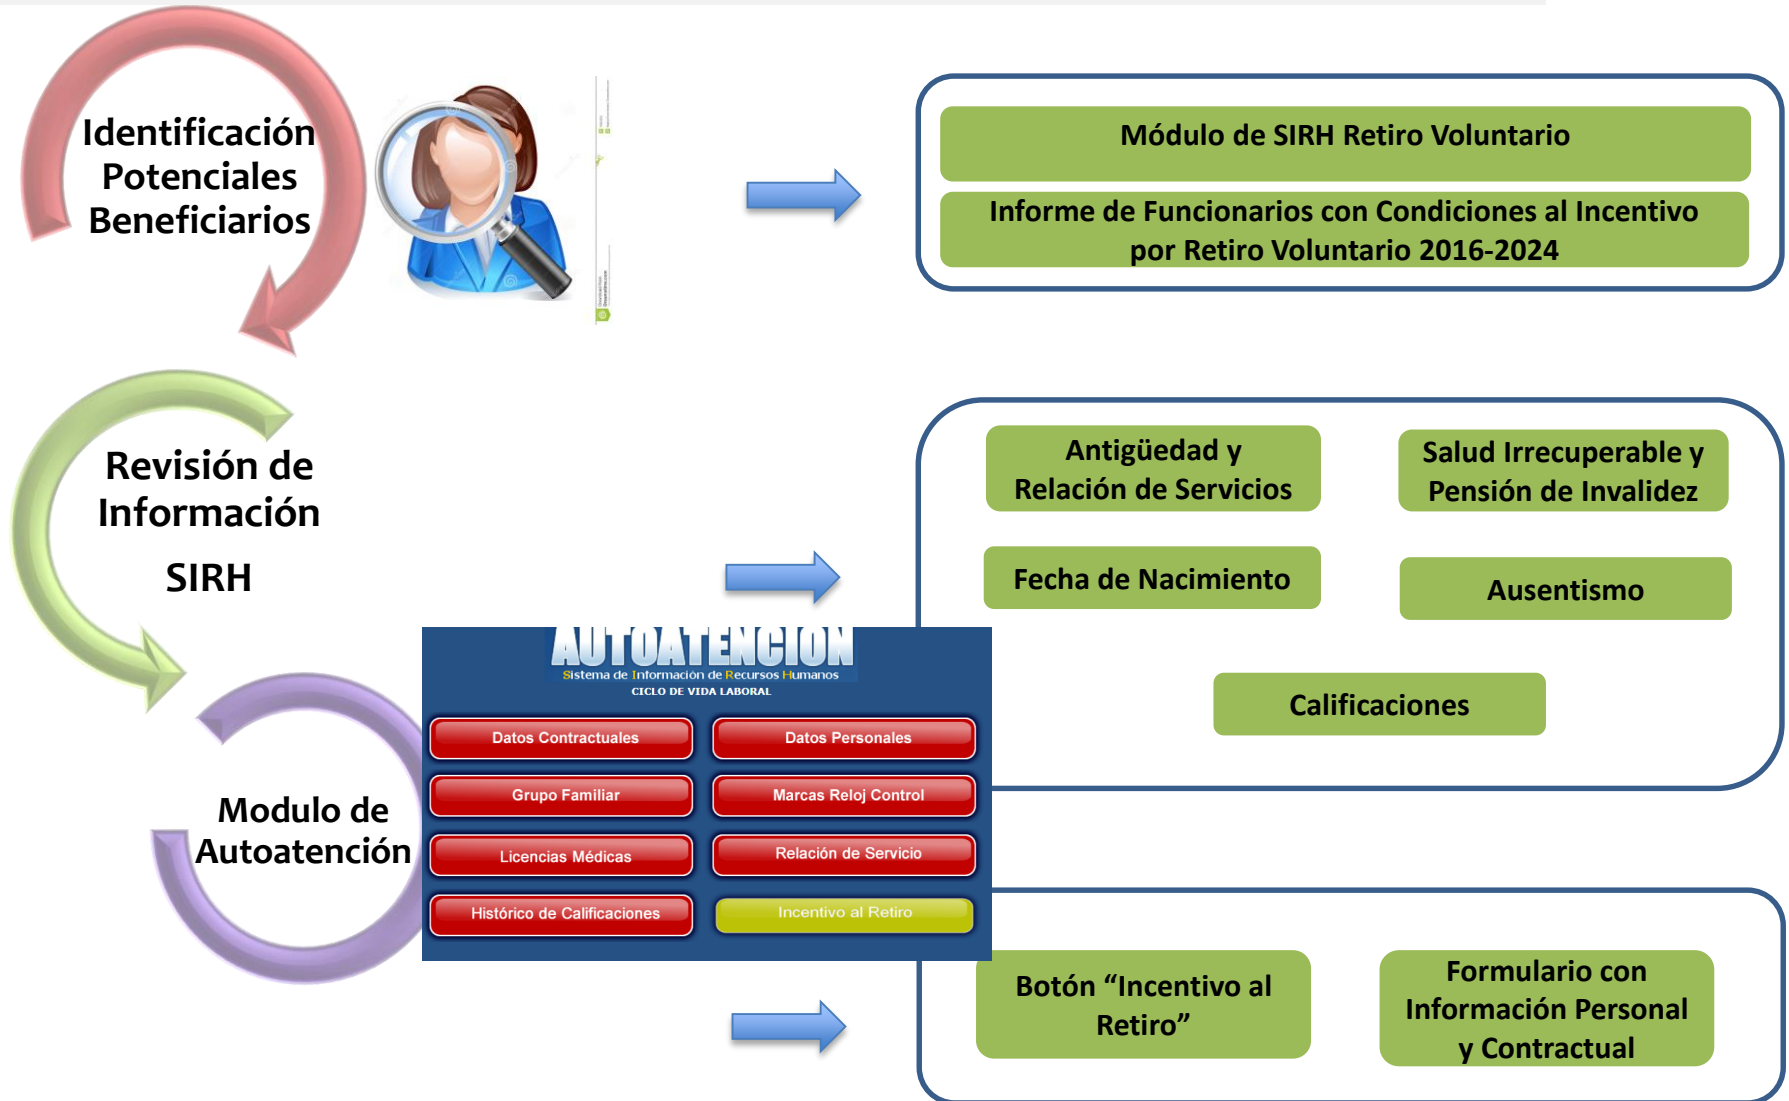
Identificación Potenciales Beneficiarios

Módulo de SIRH Retiro Voluntario

Informe de Funcionarios con Condiciones al Incentivo por Retiro Voluntario 2016-2024

Revisión de Información

SIRH

Antigüedad y Relación de Servicios

Salud Irrecuperable y Pensión de Invalidez

Fecha de Nacimiento

Ausentismo

Calificaciones

AUTOATENCION
Sistema de Información de Recursos Humanos
CICLO DE VIDA LABORAL

Datos Contractuales

Datos Personales

Grupo Familiar

Marcas Reloj Control

Licencias Médicas

Relación de Servicio

Histórico de Calificaciones

Incentivo al Retiro

Modulo de Autoatención

Botón "Incentivo al Retiro"

Formulario con Información Personal y Contractual